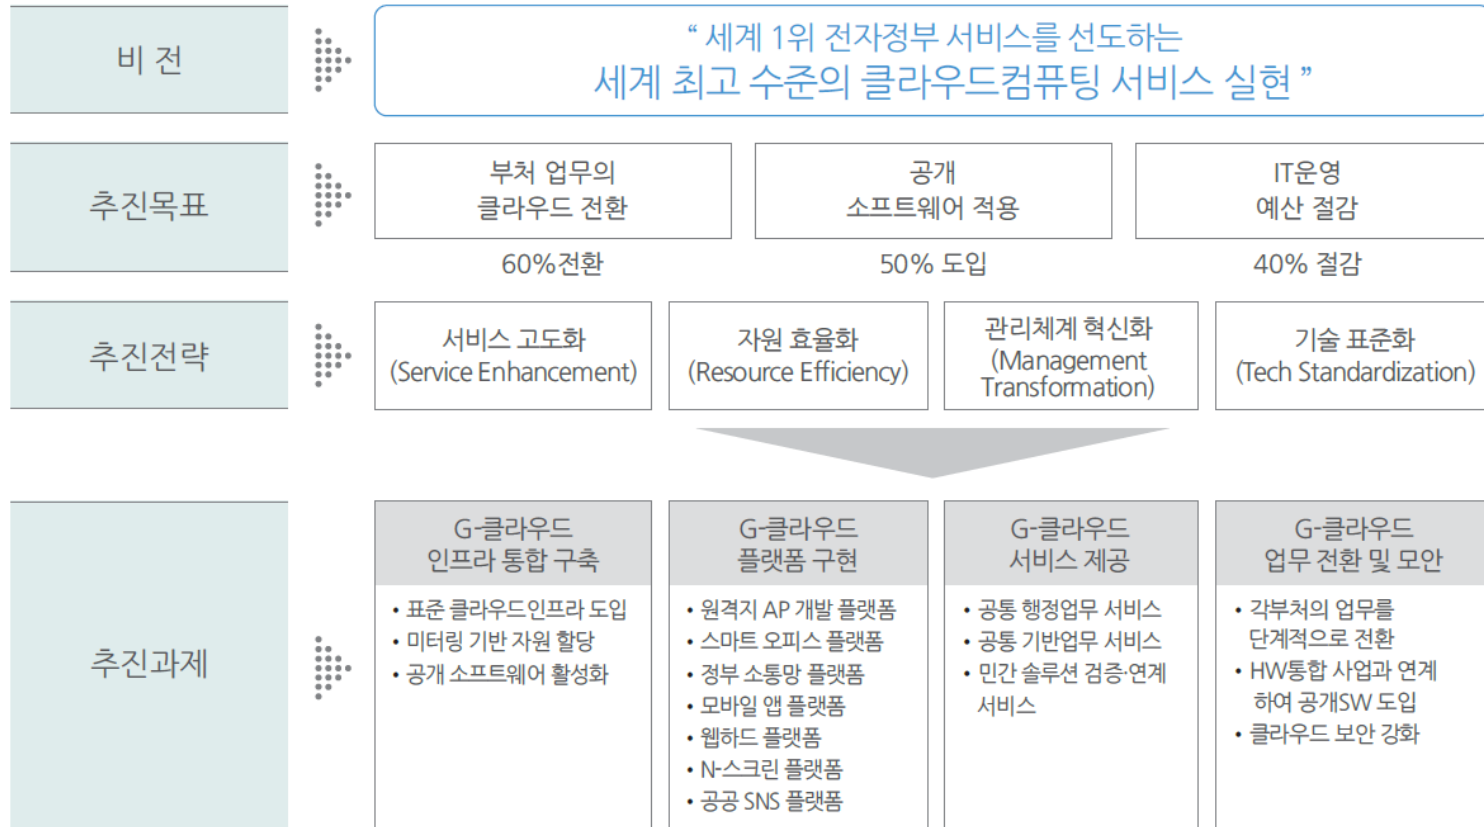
비 전

" 세계 1위 전자정부 서비스를 선도하는
세계 최고 수준의 클라우드컴퓨팅 서비스 실현 "

추진목표

부처 업무의
클라우드 전환

60%전환

공개
소프트웨어 적용

50% 도입

IT운영
예산 절감

40% 절감

추진전략

서비스 고도화
(Service Enhancement)

자원 효율화
(Resource Efficiency)

관리체계 혁신화
(Management Transformation)

기술 표준화
(Tech Standardization)

추진과제

G-클라우드
인프라 통합 구축

• 표준 클라우드인프라 도입
• 미터링 기반 자원 할당
• 공개 소프트웨어 활성화

G-클라우드
플랫폼 구현

• 원격지 AP 개발 플랫폼
• 스마트 오피스 플랫폼
• 정부 소통망 플랫폼
• 모바일 앱 플랫폼
• 웹하드 플랫폼
• N-스크린 플랫폼
• 공공 SNS 플랫폼

G-클라우드
서비스 제공

• 공통 행정업무 서비스
• 공통 기반업무 서비스
• 민간 솔루션 검증·연계 서비스

G-클라우드
업무 전환 및 모안

• 각부처의 업무를 단계적으로 전환
• HW통합 사업과 연계하여 공개SW 도입
• 클라우드 보안 강화